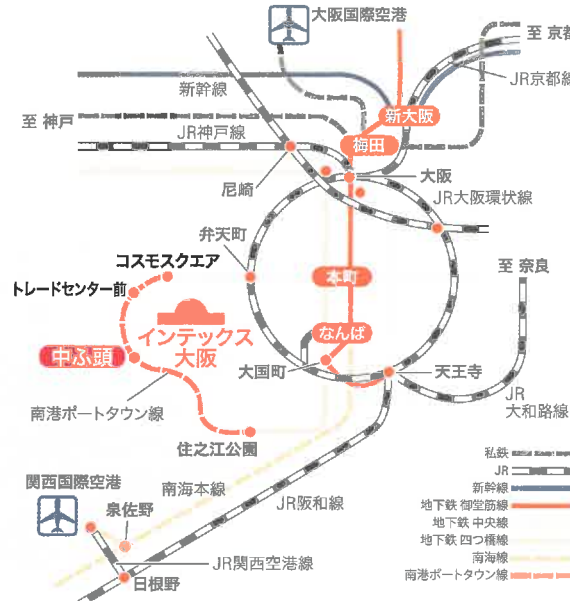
大阪国際空港

至 京都

JR京都線

新幹線

新大阪

至 神戸

JR神戸線

梅田

大阪

尼崎

JR大阪環状線

弁天町

コスモスクエア

至 奈良

本町

トレードセンター前

インテックス大阪

中ふ頭

なんば

大国町

天王寺

JR大和路線

南港ポートタウン線

住之江公園

関西国際空港

南海本線

泉佐野

JR阪和線

JR関西空港線

日根野

私鉄

JR

新幹線

地下鉄 御堂筋線

地下鉄 中央線

地下鉄 四つ橋線

南海線

南港ポートタウン線